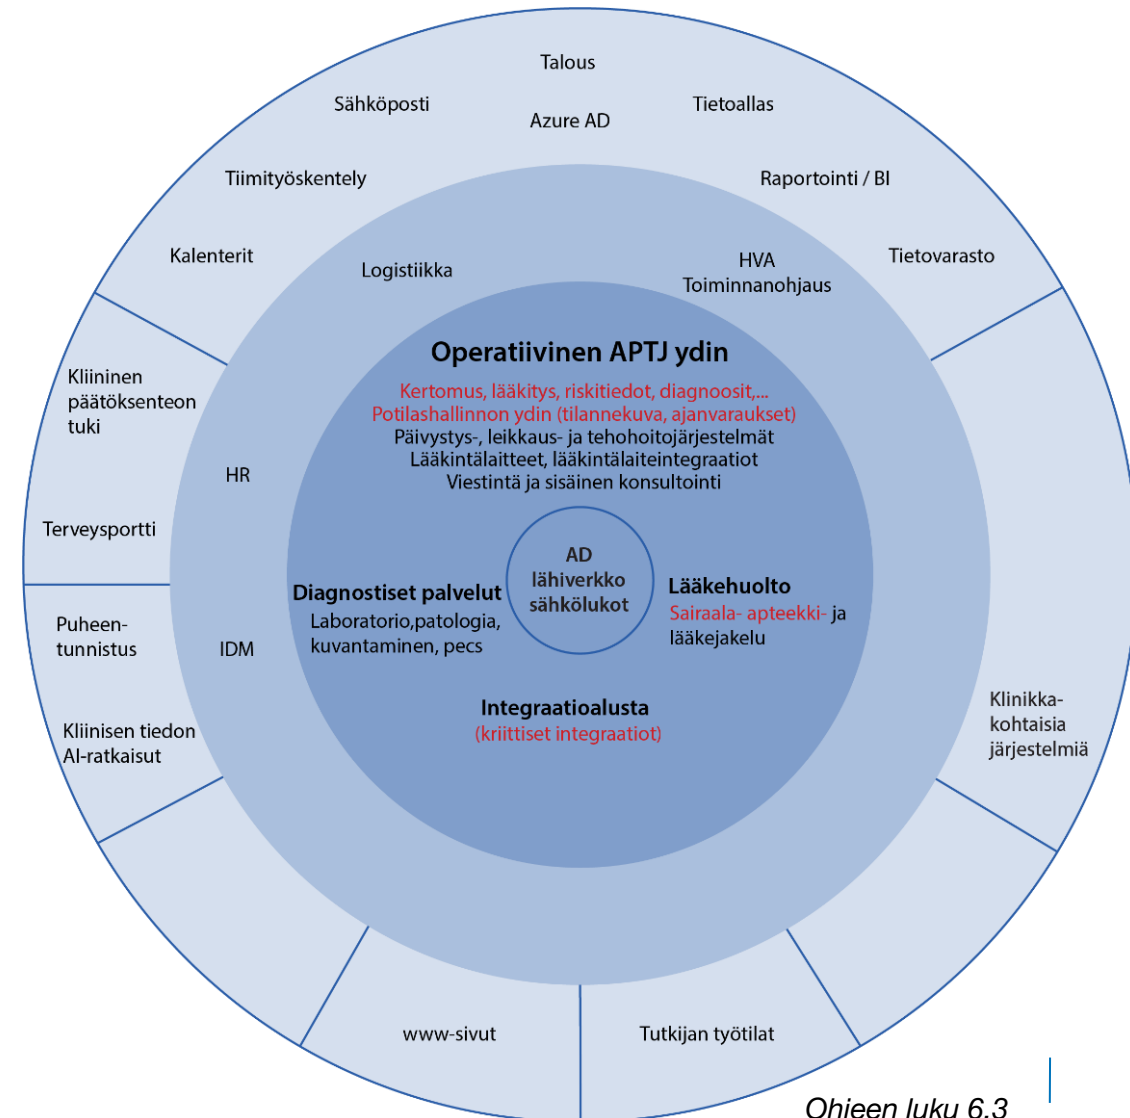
Talous
Sähköposti
Azure AD
Tietoallas
Tiimityöskentely
Raportointi / BI
Kalenterit
Logistiikka
HVA
Toiminnanohjaus
Tietovarasto

Operatiivinen APTJ ydin
Kertomus, lääkitys, riskitiedot, diagnoosit,...
Potilashallinnon ydin (tilannekuva, ajanvaraukset)
Päivystys-, leikkaus- ja tehohoitojärjestelmät
Lääkintälaitteet, lääkintälaiteintegraatiot
Viestintä ja sisäinen konsultointi

Kliininen päätöksenteon tuki
HR
Terveysportti

AD
lähiverkko
sähkölukot

Diagnostiset palvelut
Laboratorio,patologia, kuvantaminen, pecs

Lääkehuolto
Sairaala- apteekki- ja lääkejakelu

Puheentunnistus
IDM
Kliinisen tiedon AI-ratkaisut

Integraatioalusta
(kriittiset integraatiot)

Klinikkakohtaisia järjestelmiä

www-sivut
Tutkijan työtilat

Ohjeen luku 6.3